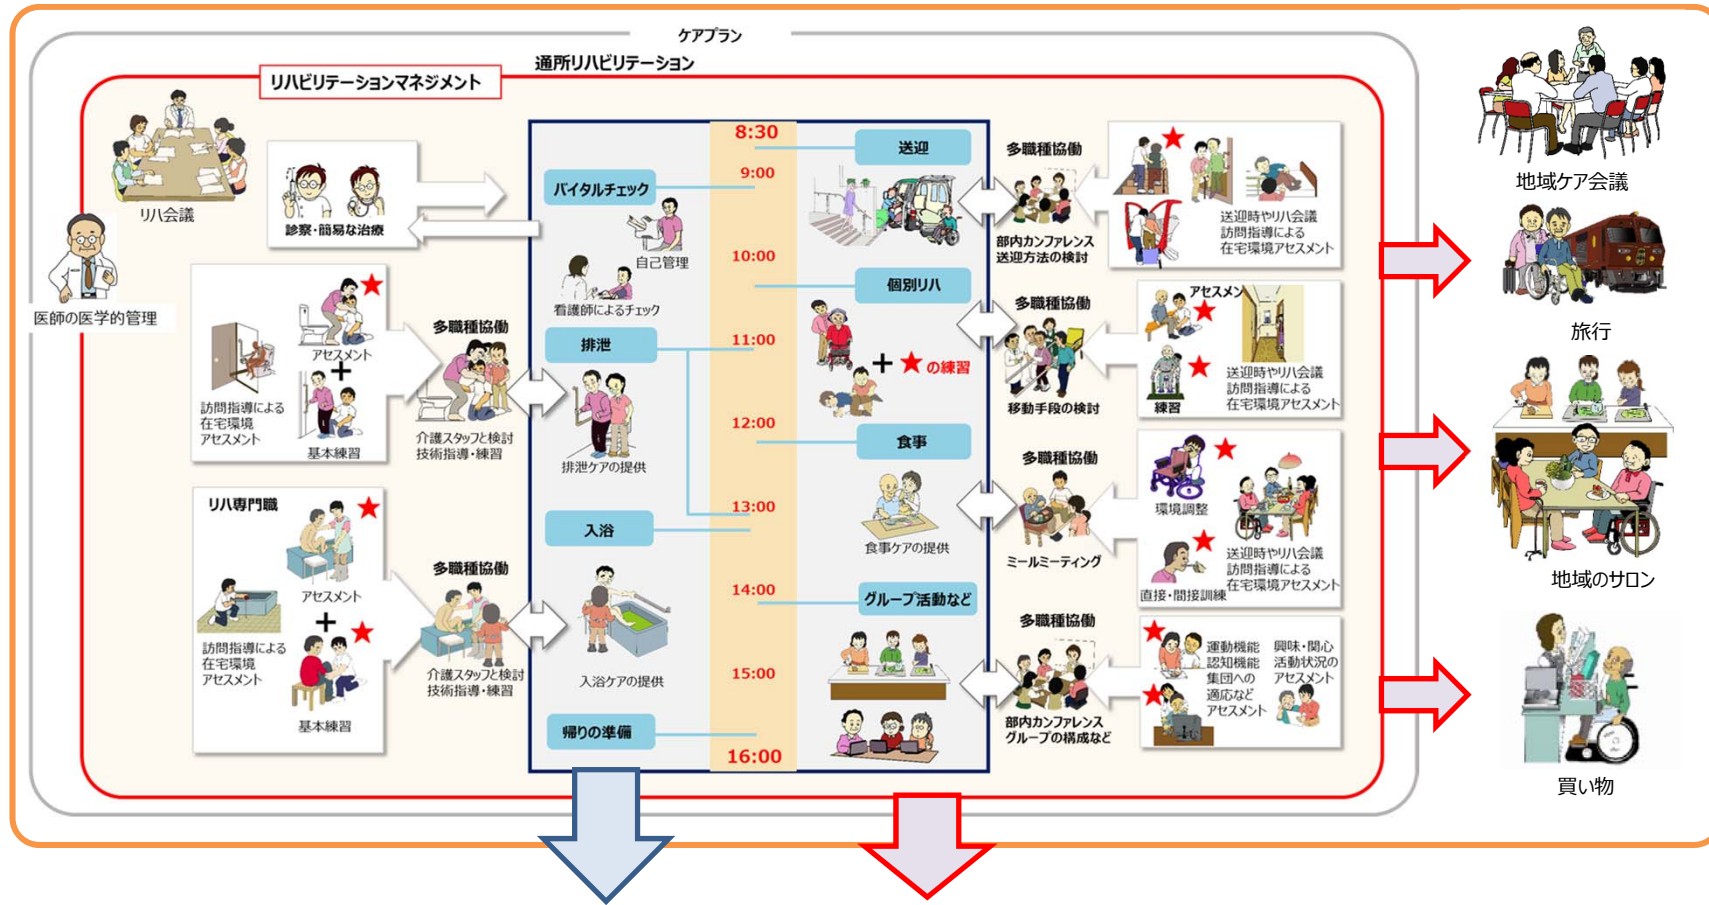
ケアプラン

通所リハビリテーション

リハビリテーションマネジメント

リハ会議

診察・簡易な治療

医師の医学的管理

アセスメント
+
訪問指導による在宅環境アセスメント
基本練習

多職種協働
介護スタッフと検討
技術指導・練習

リハ専門職
アセスメント
+
訪問指導による在宅環境アセスメント
基本練習

多職種協働
介護スタッフと検討
技術指導・練習

8:30
9:00
10:00
11:00
12:00
13:00
14:00
15:00
16:00

バイタルチェック
自己管理
看護師によるチェック

排泄
排泄ケアの提供

入浴
入浴ケアの提供

帰りの準備

送迎
個別リハ
+ ★の練習
食事
食事ケアの提供
グループ活動など

多職種協働
部内カンファレンス
送迎方法の検討

送迎時やリハ会議
訪問指導による
在宅環境アセスメント

多職種協働
移動手段の検討

アセスメント
練習
送迎時やリハ会議
訪問指導による
在宅環境アセスメント

多職種協働
ミールミーティング

環境調整
直接・間接訓練
送迎時やリハ会議
訪問指導による
在宅環境アセスメント

多職種協働
部内カンファレンス
グループの構成など

運動機能
認知機能
集団への
適応など
アセスメント
興味・関心
活動状況の
アセスメント

地域ケア会議
旅行
地域のサロン
買い物